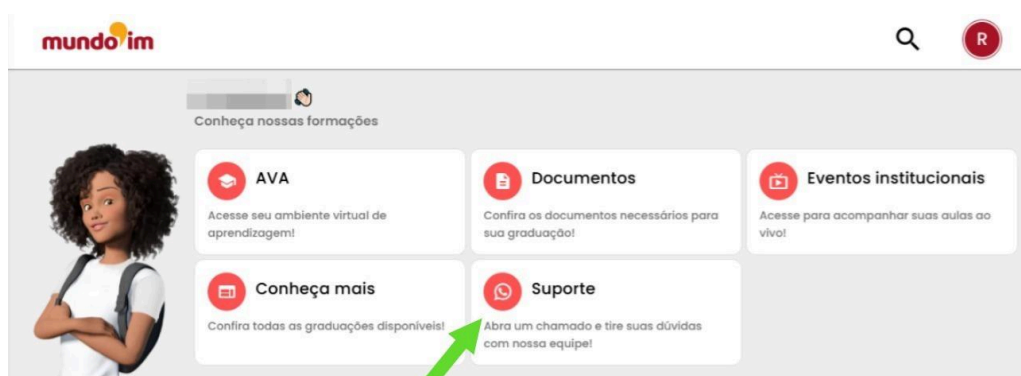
mundo im

R

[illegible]

Conheça nossas formações

AVA
Acesse seu ambiente virtual de aprendizagem!

Documentos
Confira os documentos necessários para sua graduação!

Eventos institucionais
Acesse para acompanhar suas aulas ao vivo!

Conheça mais
Confira todas as graduações disponíveis!

Suporte
Abra um chamado e tire suas dúvidas com nossa equipe!